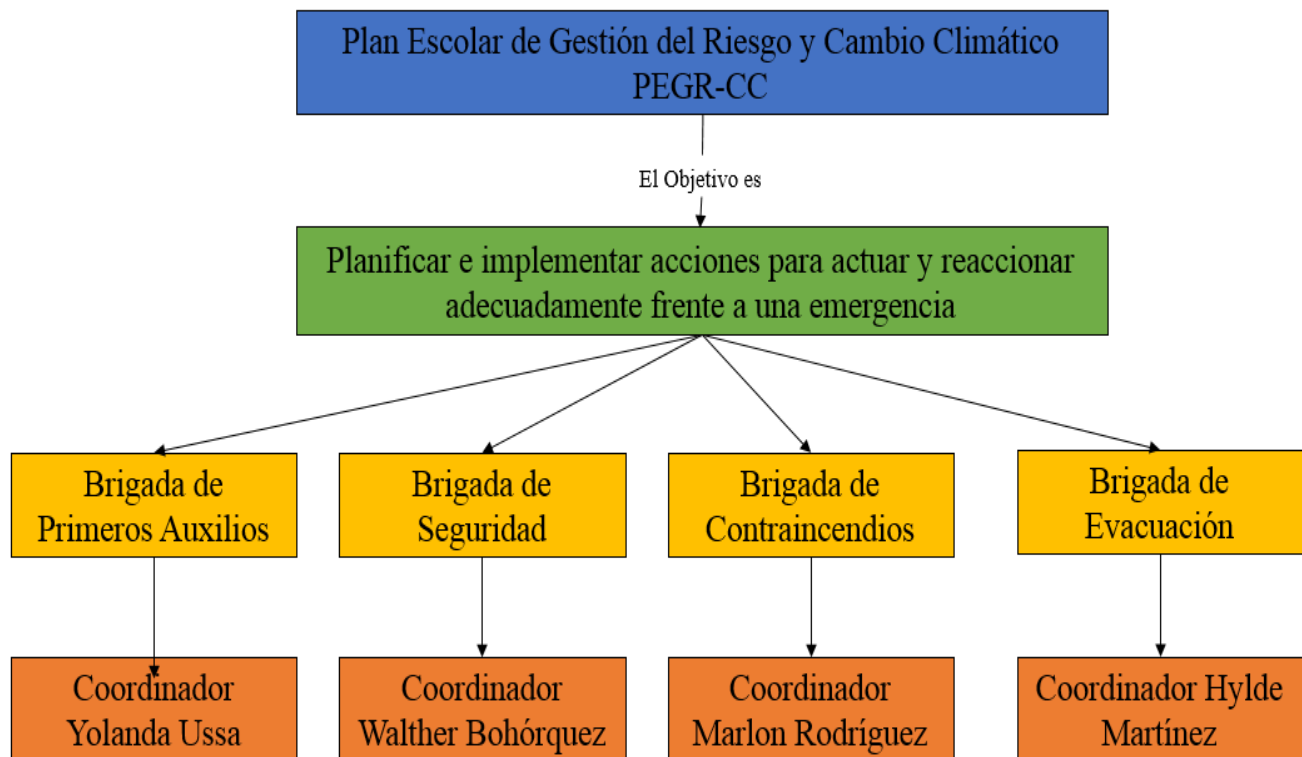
Plan Escolar de Gestión del Riesgo y Cambio Climático PEGR-CC

El Objetivo es

Planificar e implementar acciones para actuar y reaccionar adecuadamente frente a una emergencia

Brigada de Primeros Auxilios

Brigada de Seguridad

Brigada de Contraincendios

Brigada de Evacuación

Coordinador Yolanda Ussa

Coordinador Walther Bohórquez

Coordinador Marlon Rodríguez

Coordinador Hylde Martínez